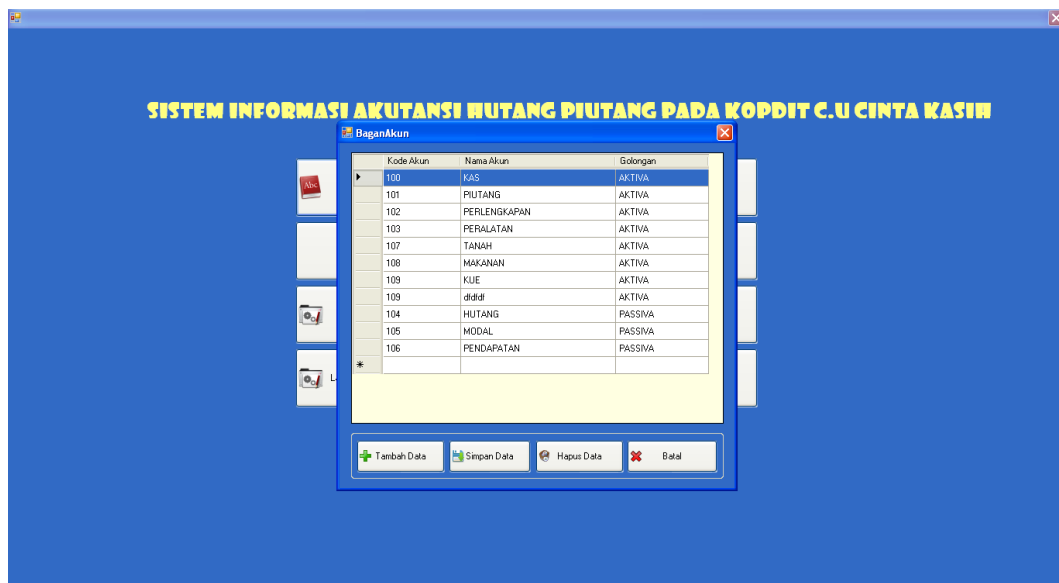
SISTEM INFORMASI AKUTANSI HUTANG PIUTANG PADA KOPDIT C.U CINTA KASIH

BaganAkun

| Kode Akun | Nama Akun | Golongan |
|---|---|---|
| 100 | KAS | AKTIVA |
| 101 | PIUTANG | AKTIVA |
| 102 | PERLENGKAPAN | AKTIVA |
| 103 | PERALATAN | AKTIVA |
| 107 | TANAH | AKTIVA |
| 108 | MAKANAN | AKTIVA |
| 109 | KUE | AKTIVA |
| 109 | dfdfdf | AKTIVA |
| 104 | HUTANG | PASSIVA |
| 105 | MODAL | PASSIVA |
| 106 | PENDAPATAN | PASSIVA |

Tambah Data
Simpan Data
Hapus Data
Batal

Abc
L